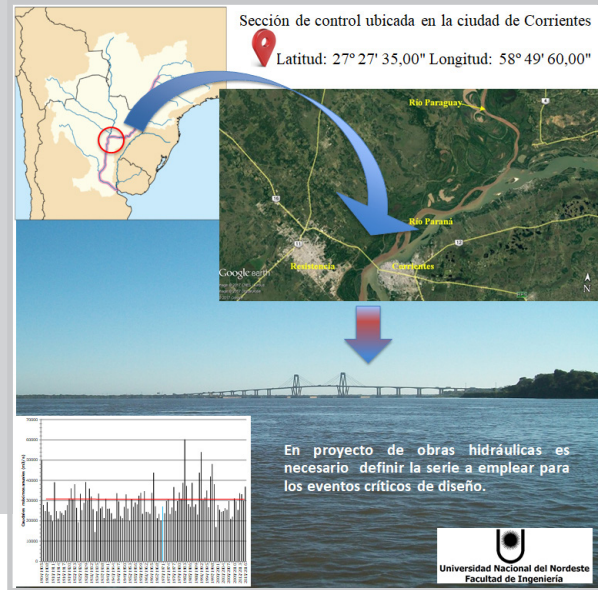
Sección de control ubicada en la ciudad de Corrientes

Latitud: 27° 27' 35,00" Longitud: 58° 49' 60,00"

Río Paraguay

Río Paraná

Resistencia

Corrientes

Google earth

N

En proyecto de obras hidráulicas es necesario definir la serie a emplear para los eventos críticos de diseño.

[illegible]

Universidad Nacional del Nordeste
Facultad de Ingeniería